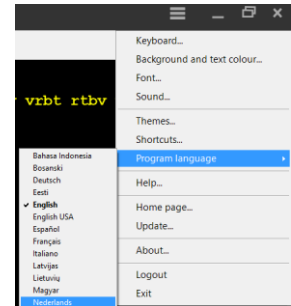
vrbt rtbv

Keyboard...
Background and text colour...
Font...
Sound...
Themes...
Shortcuts...
Program language
Help...
Home page...
Update...
About...
Logout
Exit

Bahasa Indonesia
Bosanski
Deutsch
Eesti
English
English USA
Español
Français
Italiano
Latvijas
Lietuvių
Magyar
Nederlands